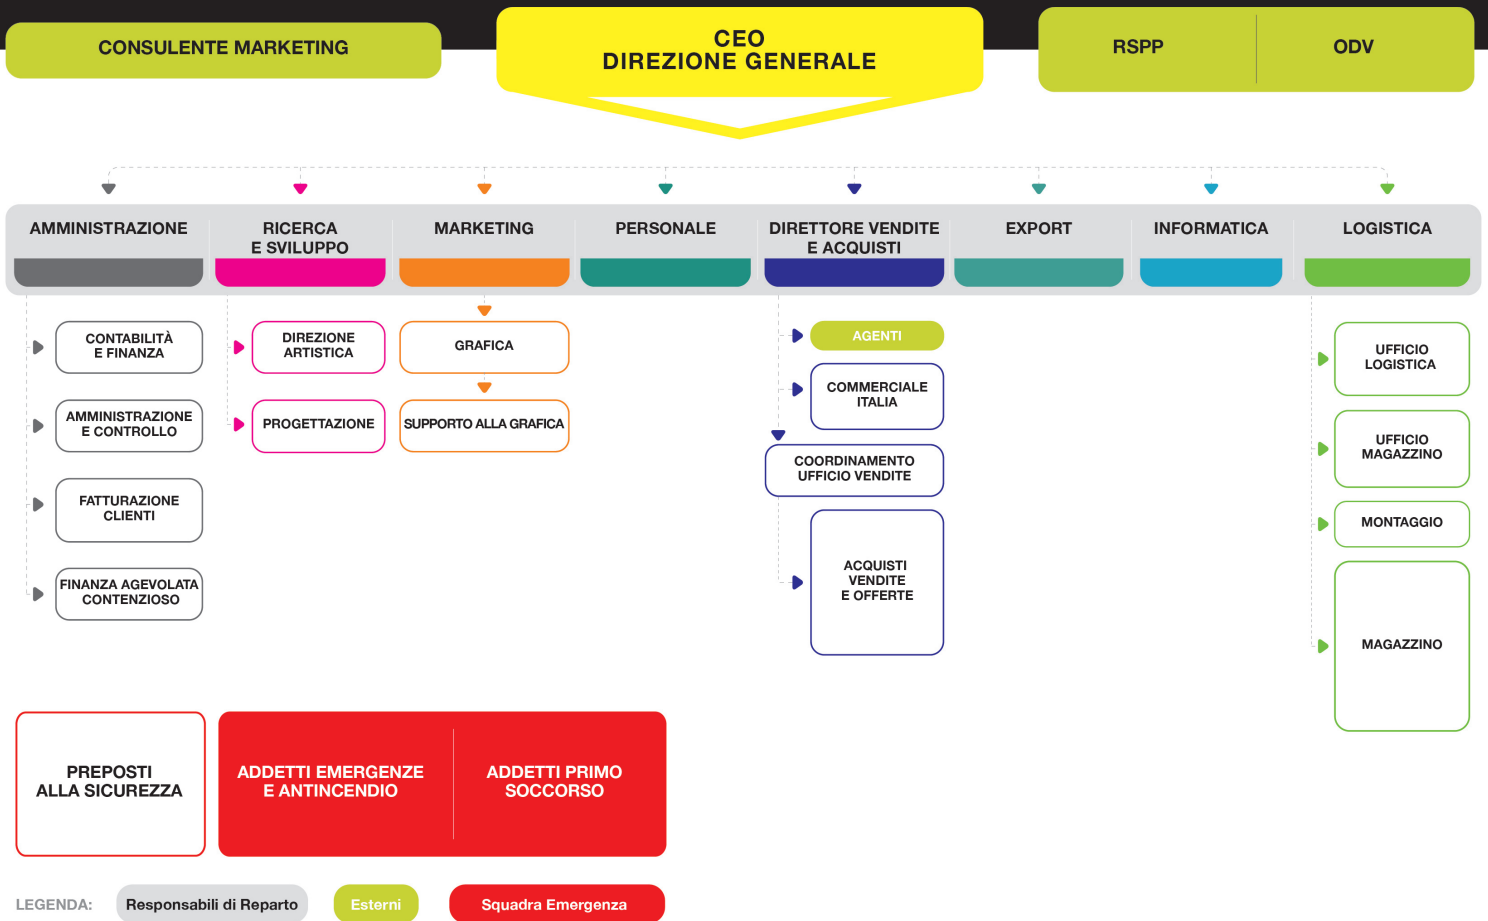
CONSULENTE MARKETING

CEO
DIREZIONE GENERALE

RSPP

ODV

AMMINISTRAZIONE

RICERCA
E SVILUPPO

MARKETING

PERSONALE

DIRETTORE VENDITE
E ACQUISTI

EXPORT

INFORMATICA

LOGISTICA

CONTABILITÀ
E FINANZA

AMMINISTRAZIONE
E CONTROLLO

FATTURAZIONE
CLIENTI

FINANZA AGEVOLATA
CONTENZIOSO

DIREZIONE
ARTISTICA

PROGETTAZIONE

GRAFICA

SUPPORTO ALLA GRAFICA

AGENTI

COMMERCIALE
ITALIA

COORDINAMENTO
UFFICIO VENDITE

ACQUISTI
VENDITE
E OFFERTE

UFFICIO
LOGISTICA

UFFICIO
MAGAZZINO

MONTAGGIO

MAGAZZINO

PREPOSTI
ALLA SICUREZZA

ADDETTI EMERGENZE
E ANTINCENDIO

ADDETTI PRIMO
SOCCORSO

LEGENDA: Responsabili di Reparto Esterni Squadra Emergenza